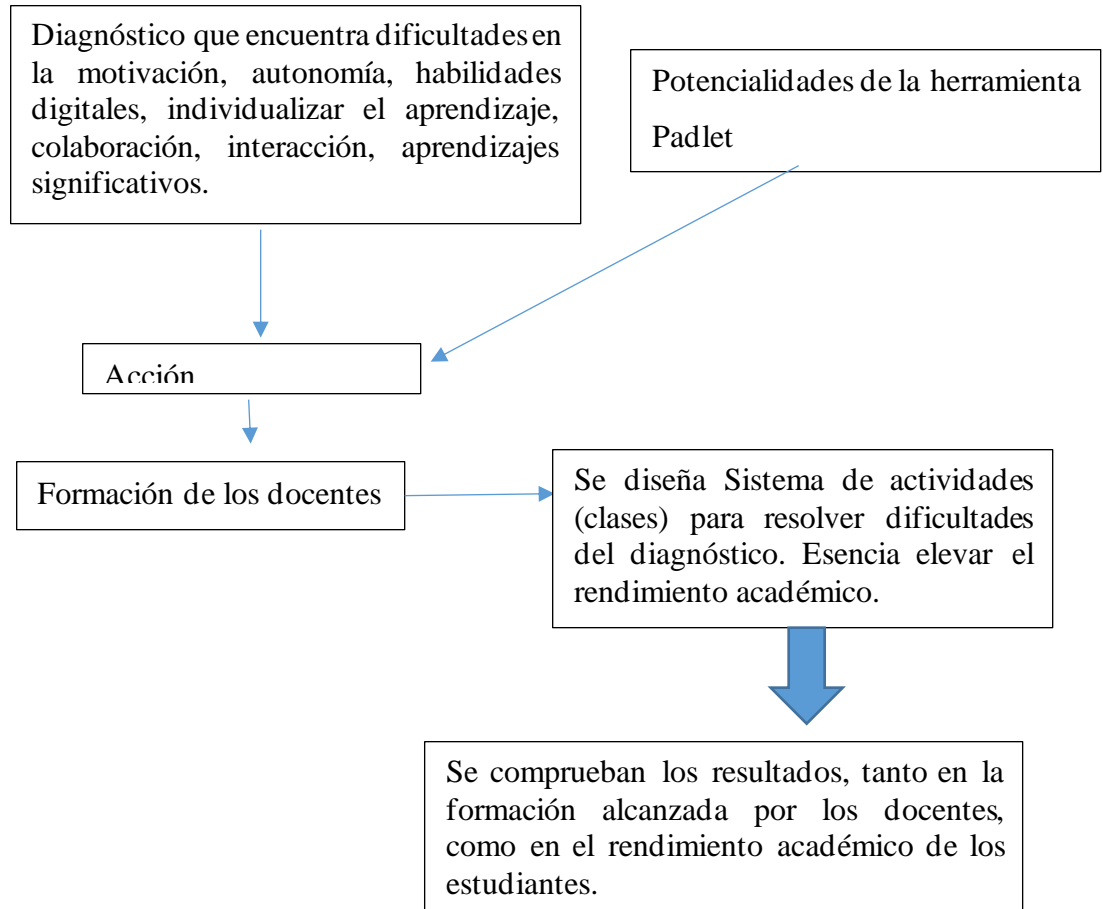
Diagnóstico que encuentra dificultades en la motivación, autonomía, habilidades digitales, individualizar el aprendizaje, colaboración, interacción, aprendizajes significativos.

Potencialidades de la herramienta Padlet

Acción

Formación de los docentes

Se diseña Sistema de actividades (clases) para resolver dificultades del diagnóstico. Esencia elevar el rendimiento académico.

Se comprueban los resultados, tanto en la formación alcanzada por los docentes, como en el rendimiento académico de los estudiantes.